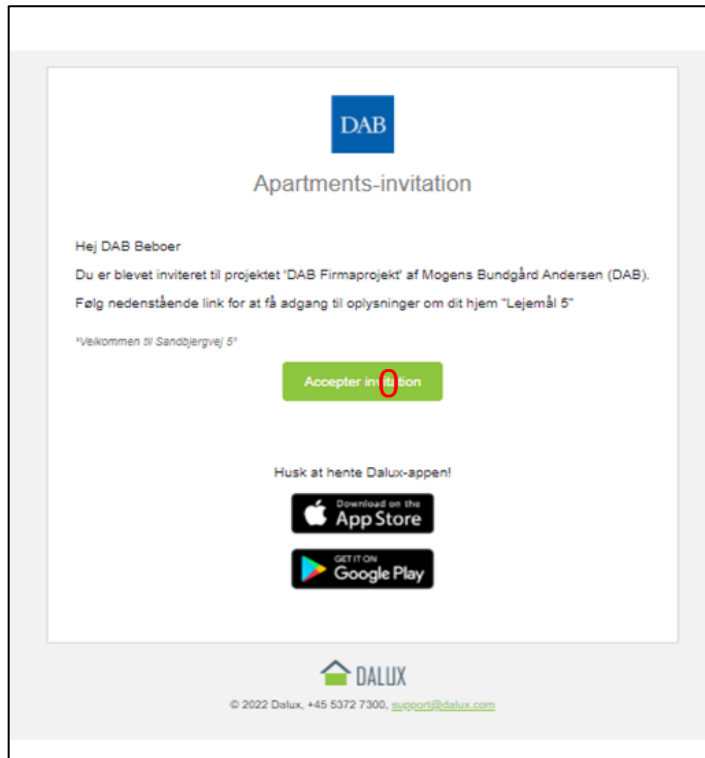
DAB

Apartments-invitation

Hej DAB Beboer

Du er blevet inviteret til projektet 'DAB Firmaprojekt' af Mogens Bundgård Andersen (DAB).

Følg nedenstående link for at få adgang til oplysninger om dit hjem "Lejemål 5"

"Velkommen til Sandbjergvej 5"

Accepter invitation

Husk at hente Dalux-appen!

Download on the App Store

GET IT ON Google Play

DALUX

© 2022 Dalux, +45 5372 7300, support@dalux.com